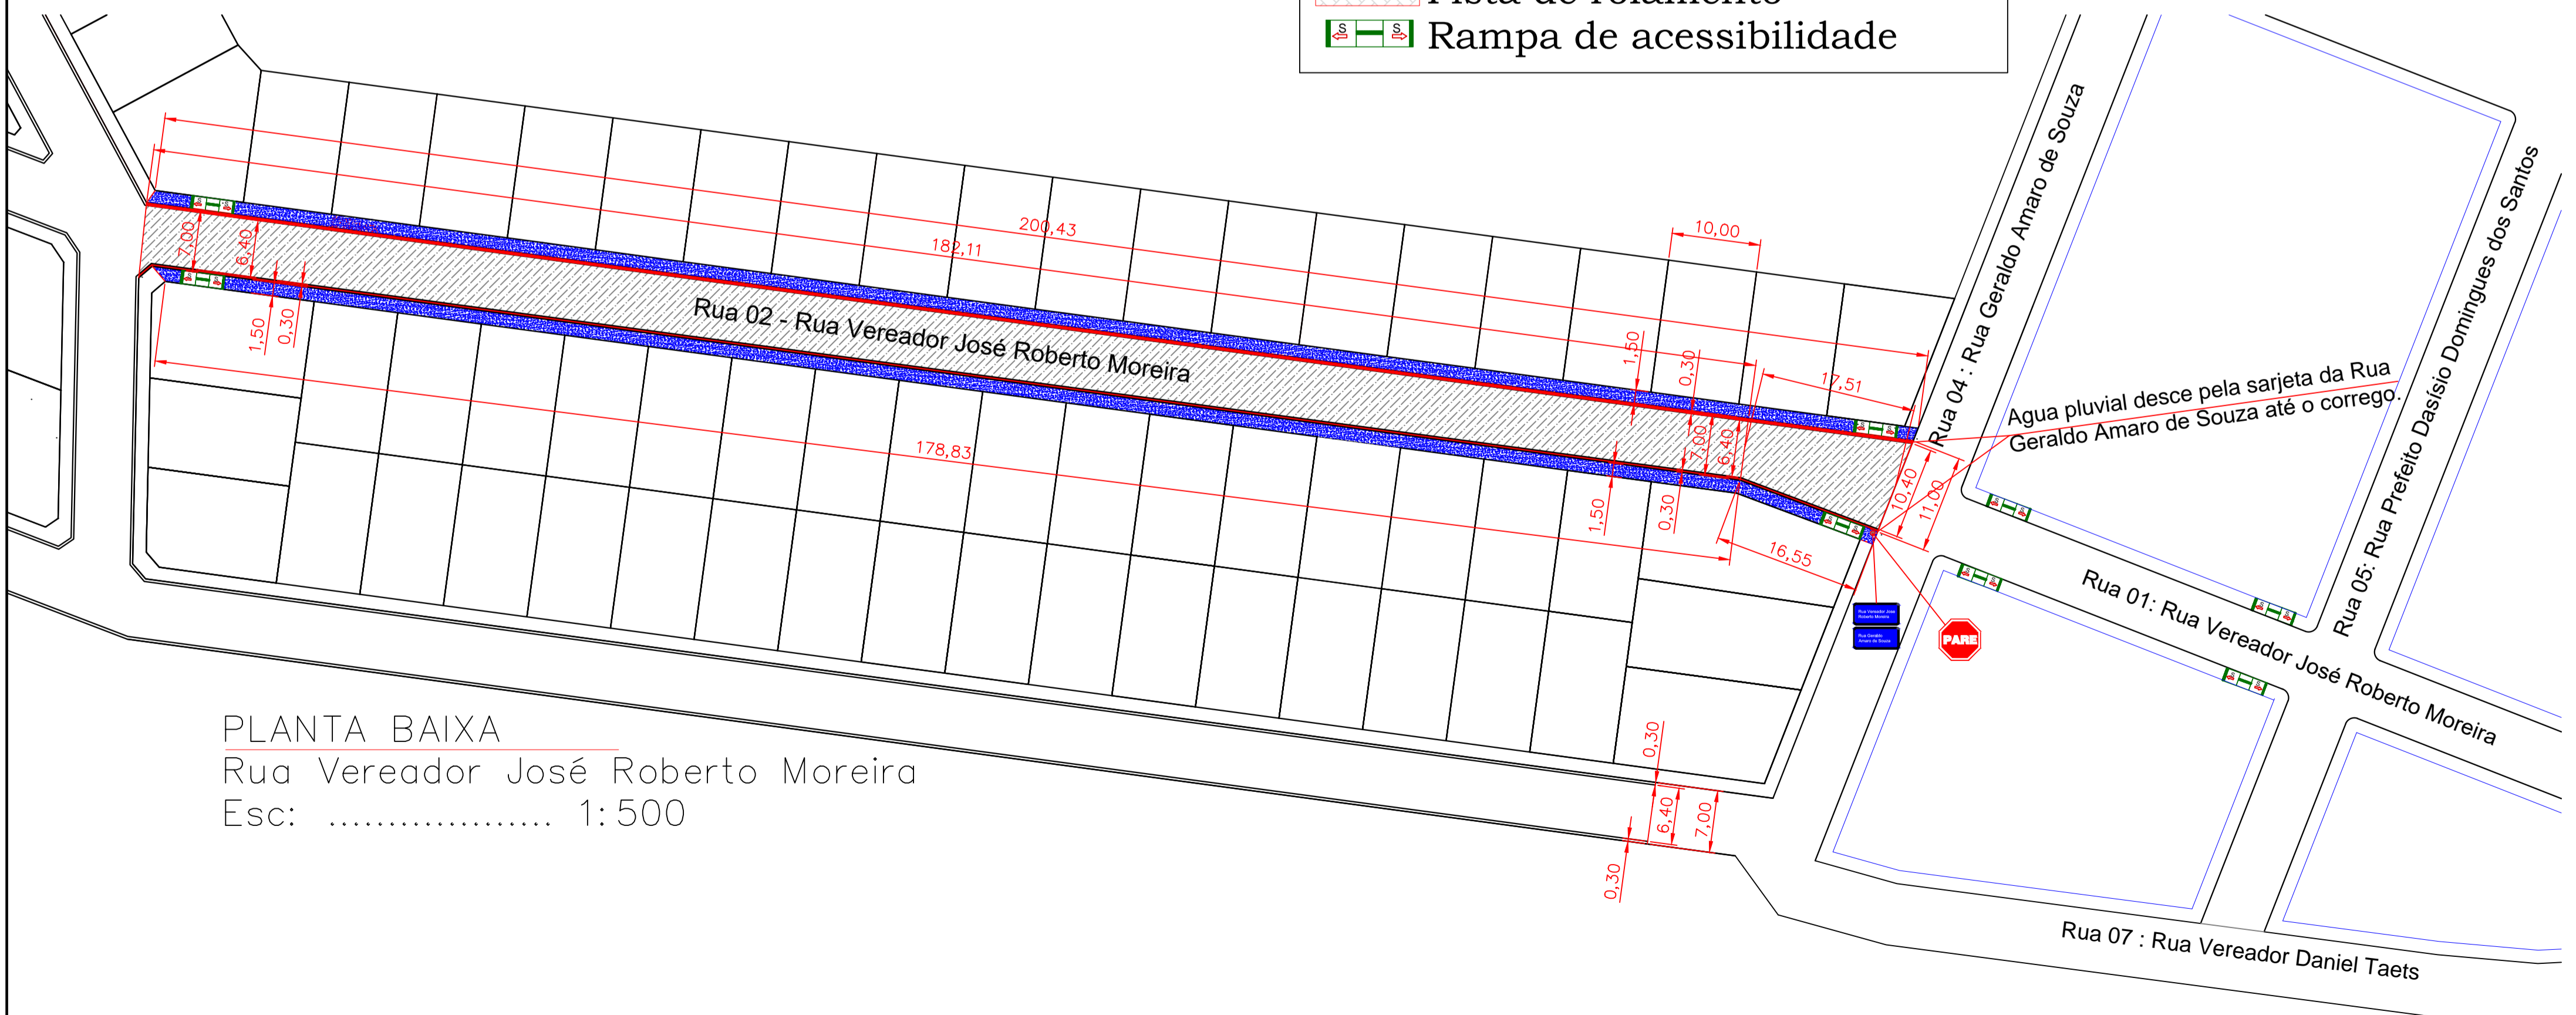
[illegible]
Rampa de acessibilidade

Rua 04 : Rua Geraldo Amaro de Souza
Rua 05: Rua Prefeito Dasisio Domingues dos Santos
200,43
182,11
10,00
7,00
6,40
1,50
0,30
Rua 02 - Rua Vereador José Roberto Moreira
1,50
0,30
17,51
Agua pluvial desce pela sarjeta da Rua Geraldo Amaro de Souza até o corrego.
178,83
7,00
6,40
1,50
0,30
10,40
11,00
16,55
PARE
Rua 01: Rua Vereador José Roberto Moreira
PLANTA BAIXA
Rua Vereador José Roberto Moreira
Esc: .................. 1:500
0,30
6,40
7,00
0,30
Rua 07 : Rua Vereador Daniel Taets